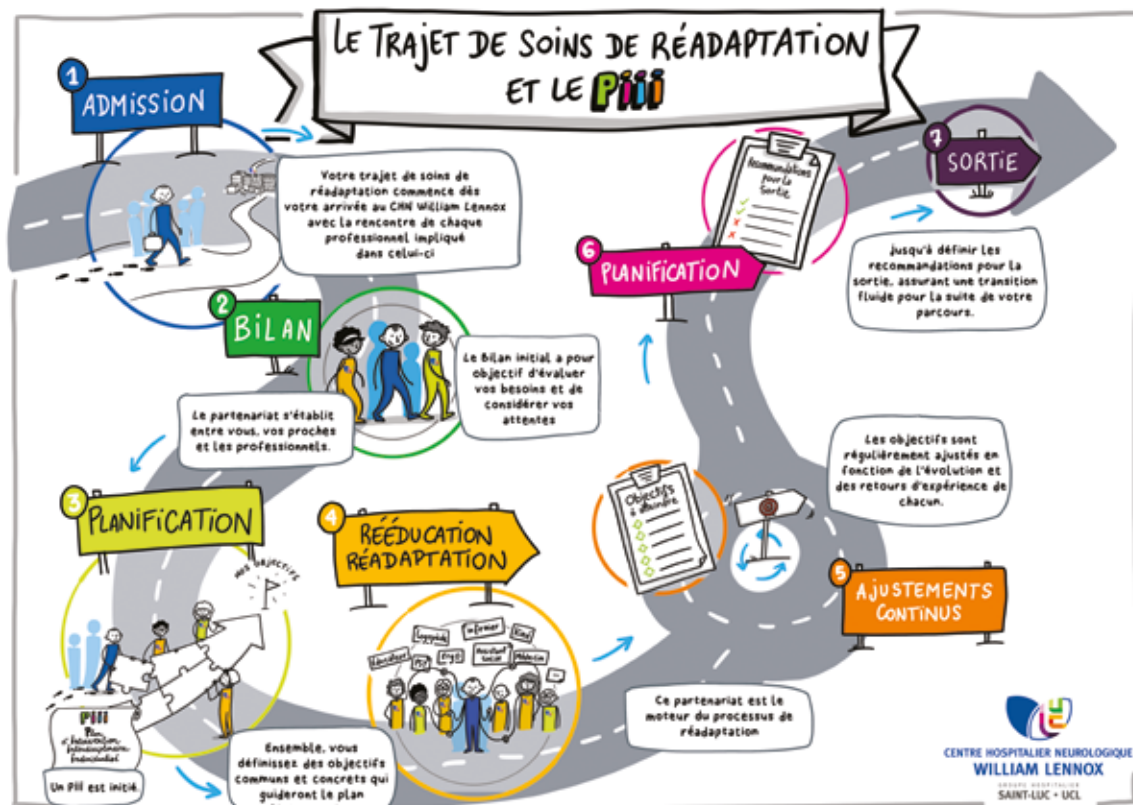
LE TRAJET DE SOINS DE RÉADAPTATION ET LE PIIII

1 ADMISSION

Votre trajet de soins de réadaptation commence dès votre arrivée au CHN William Lennox avec la rencontre de chaque professionnel impliqué dans celui-ci

2 BILAN

Le Bilan initial a pour objectif d'évaluer vos besoins et de considérer vos attentes

Le partenariat s'établit entre vous, vos proches et les professionnels.

3 PLANIFICATION

Mes objectifs

PIII Plan d'Intervention Interdisciplinaire Individualisé

Un PIII est initié.

Ensemble, vous définissez des objectifs communs et concrets qui guideront le plan

4 RÉÉDUCATION RÉADAPTATION

Logopède Infirmier Kiné Ergo Psy Educateur Assistant social Médecin ...

Ce partenariat est le moteur du processus de réadaptation

Objectifs à atteindre

5 AJUSTEMENTS CONTINUS

Les objectifs sont régulièrement ajustés en fonction de l'évolution et des retours d'expérience de chacun.

6 PLANIFICATION

Recommandations pour la sortie

7 SORTIE

Jusqu'à définir les recommandations pour la sortie, assurant une transition fluide pour la suite de votre parcours.

CENTRE HOSPITALIER NEUROLOGIQUE WILLIAM LENNOX
GROUPE HOSPITALIER SAINT-LUC • UCL